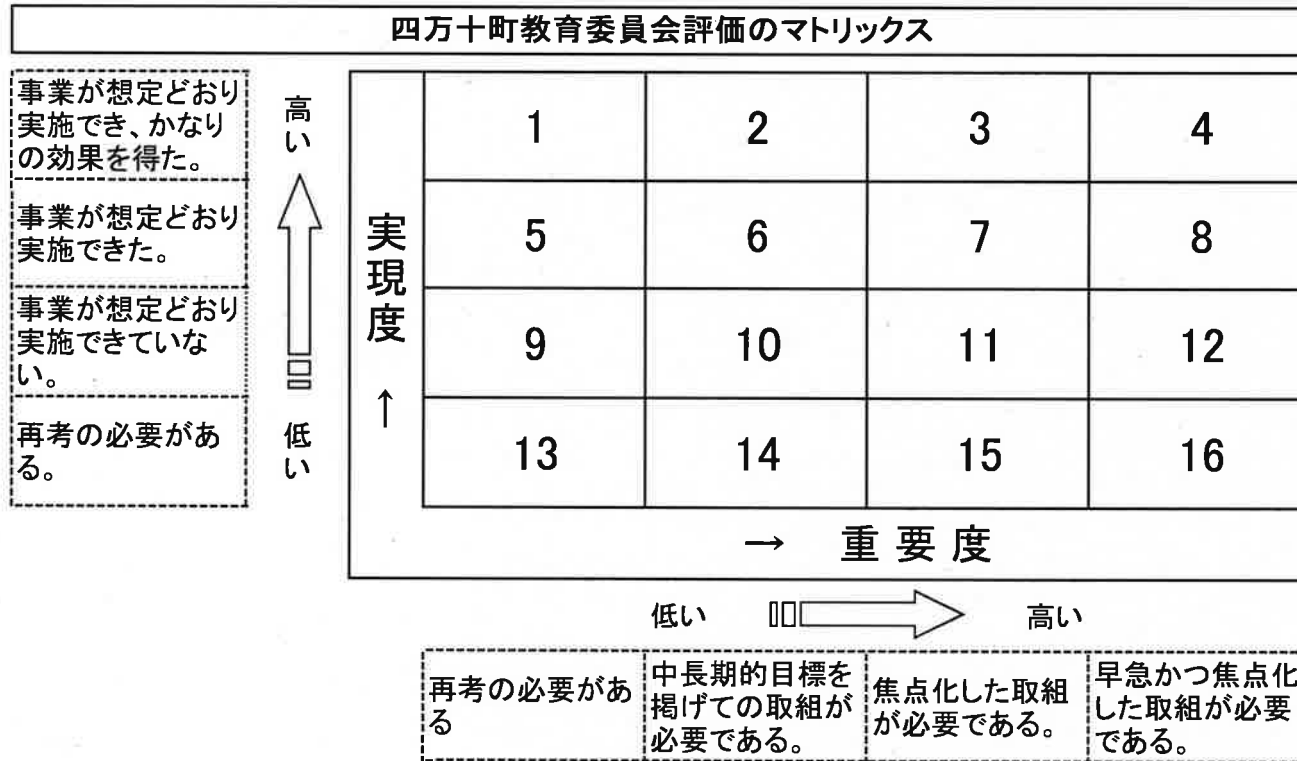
四万十町教育委員会評価のマトリックス

事業が想定どおり実施でき、かなりの効果を得た。

事業が想定どおり実施できた。

事業が想定どおり実施できていない。

再考の必要がある。

高い

低い

実現度 ↑

| 1 | 2 | 3 | 4 |
|---|---|---|---|
| 5 | 6 | 7 | 8 |
| 9 | 10 | 11 | 12 |
| 13 | 14 | 15 | 16 |

→ 重要度

低い　高い

| 再考の必要がある | 中長期的目標を掲げての取組が必要である。 | 焦点化した取組が必要である。 | 早急かつ焦点化した取組が必要である。 |
|---|---|---|---|